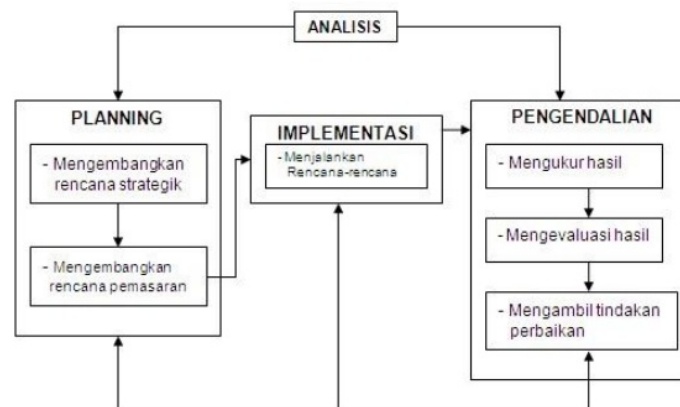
ANALISIS

PLANNING

- Mengembangkan rencana strategik

- Mengembangkan rencana pemasaran

IMPLEMENTASI

- Menjalankan Rencana-rencana

PENGENDALIAN

- Mengukur hasil

- Mengevaluasi hasil

- Mengambil tindakan perbaikan